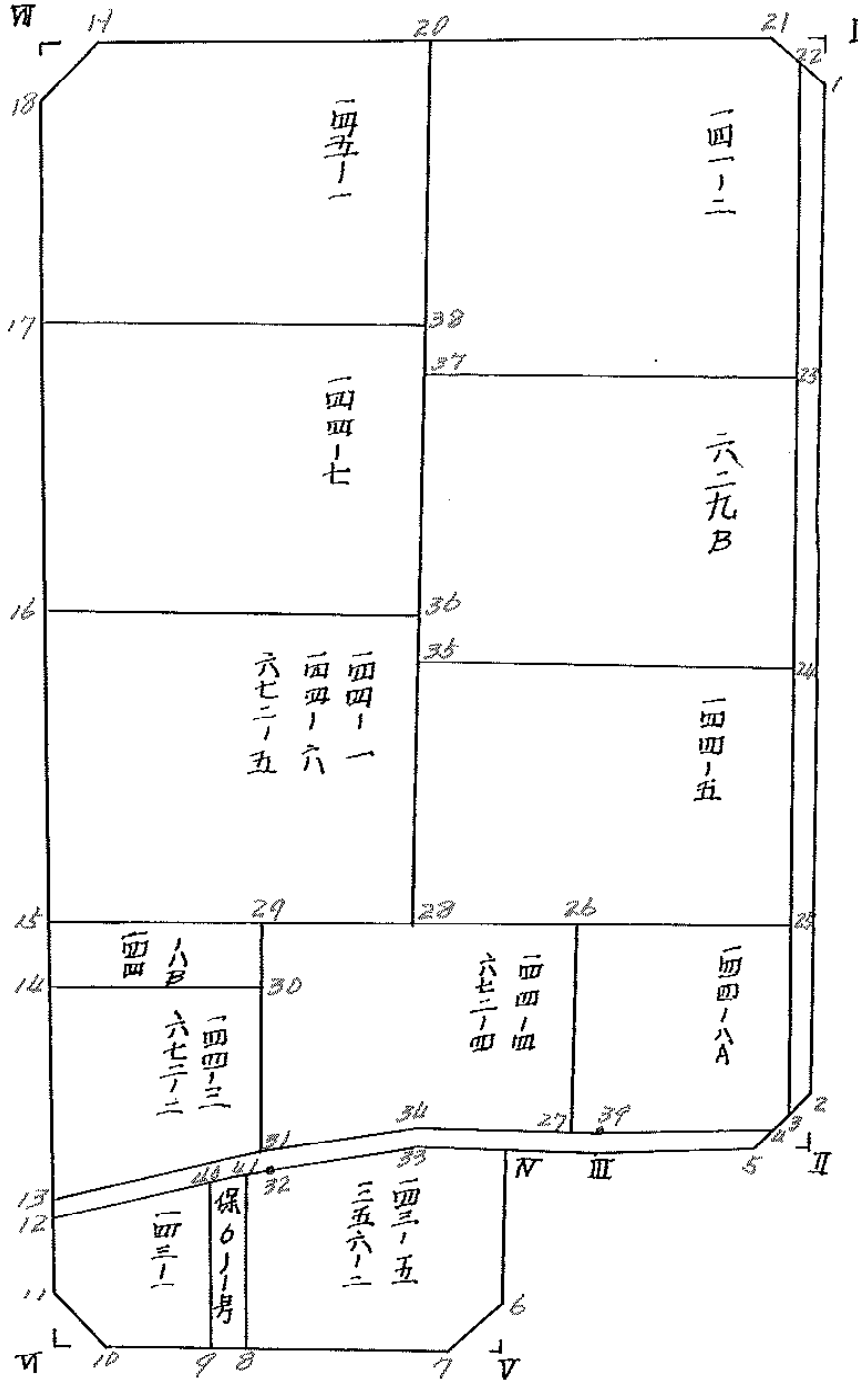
Ⅶ 19 20 21 22 Ⅰ 1
18
一四五ー一
一四一ー二
17 38
37 23
一四四ー七
六二九B
16 36
35 24
一四四ー一
一四四ー六
六七二ー五
一四四ー五
15 29 28 26 25
一四八B
14 30
一四四ー四
六七二ー四
一四四ー八A
一四四ー三
六七二ー二
31 34 27 39 43 2
3 Ⅱ
13 44 41 32 33 Ⅳ Ⅲ 5
12
一四三ー一
保6ノ1号
一四三ー五
三五六ー二
11 6
Ⅵ 10 9 8 7 Ⅴ